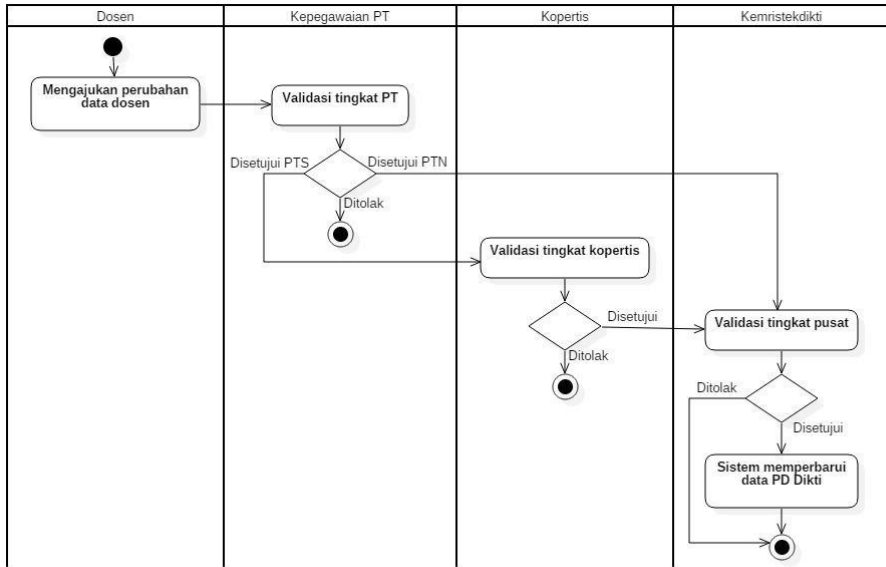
Dosen

Mengajukan perubahan data dosen

Kepegawaian PT

Validasi tingkat PT

Disetujui PTS

Disetujui PTN

Ditolak

Kopertis

Validasi tingkat kopertis

Disetujui

Ditolak

Kemristekdikti

Validasi tingkat pusat

Ditolak

Disetujui

Sistem memperbarui data PD Dikti